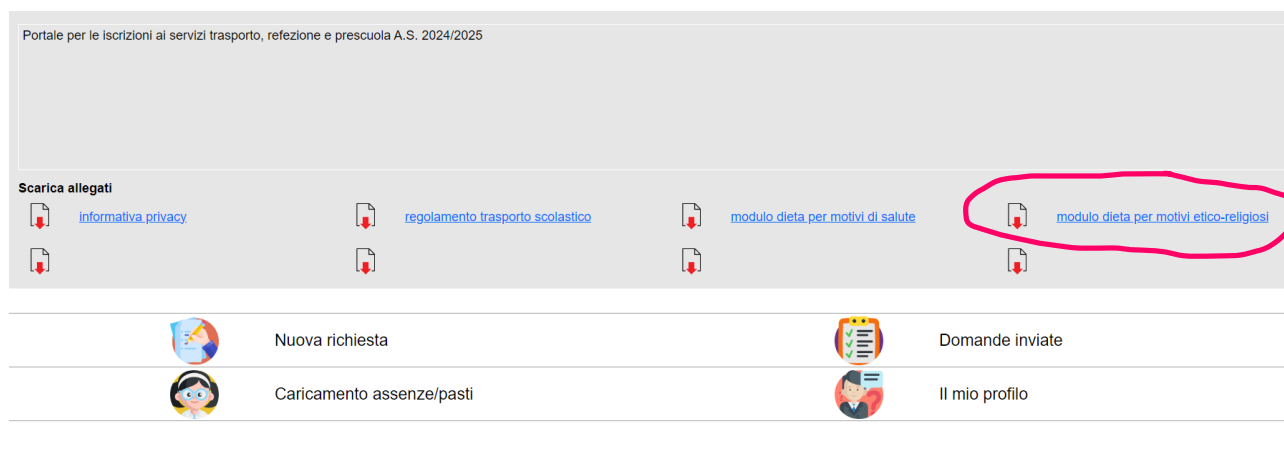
Portale per le iscrizioni ai servizi trasporto, refezione e prescuola A.S. 2024/2025

Scarica allegati

informativa privacy
regolamento trasporto scolastico
modulo dieta per motivi di salute
modulo dieta per motivi etico-religiosi

Nuova richiesta
Domande inviate
Caricamento assenze/pasti
Il mio profilo